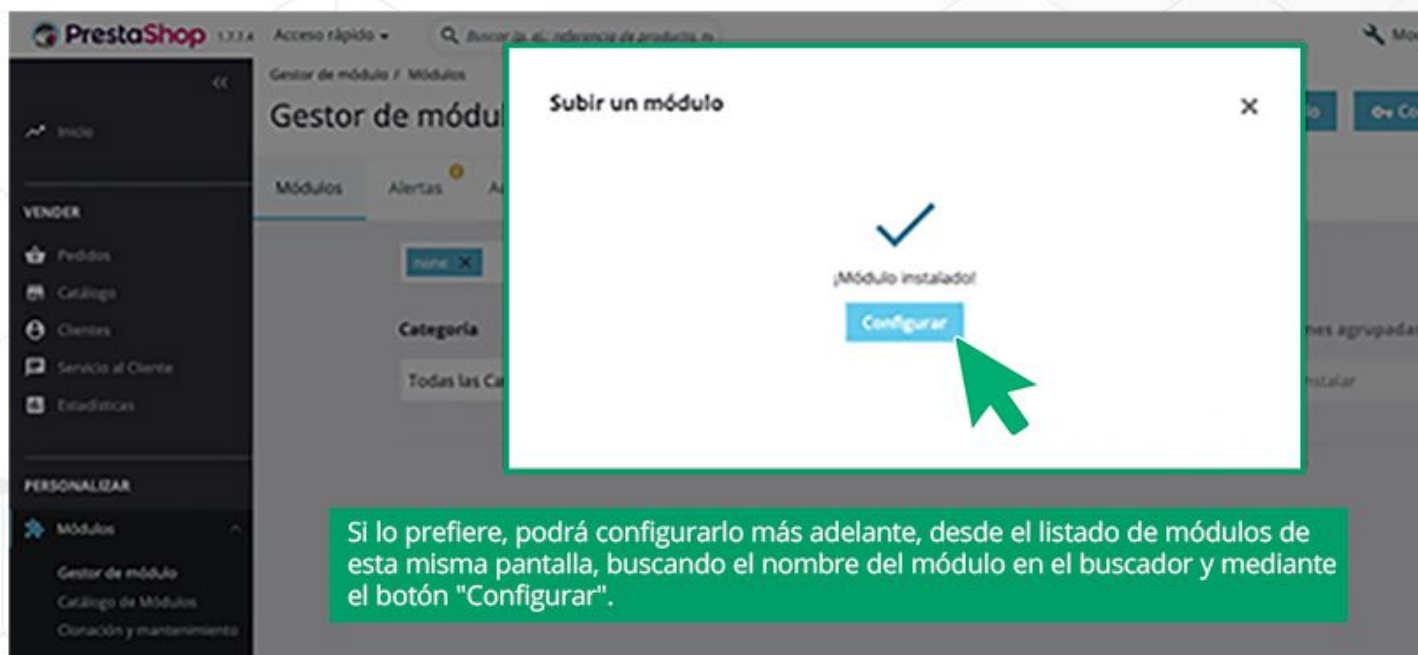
PrestaShop 1.7.7.4 Acceso rápido ▾ Buscar (p. ej.: referencia de producto, n

Mo

Gestor de módulo / Módulos

Gestor de módul

Módulos Alertas A

Inicio

VENDER

Pedidos

Catálogo

Clientes

Servicio al Cliente

Estadísticas

PERSONALIZAR

Módulos

Gestor de módulo

Catálogo de Módulos

Clonación y mantenimiento

none ✕

Categoría

Todas las Ca

nes agrupada

stalar

Subir un módulo

×

¡Módulo instalado!

Configurar

Si lo prefiere, podrá configurarlo más adelante, desde el listado de módulos de esta misma pantalla, buscando el nombre del módulo en el buscador y mediante el botón "Configurar".